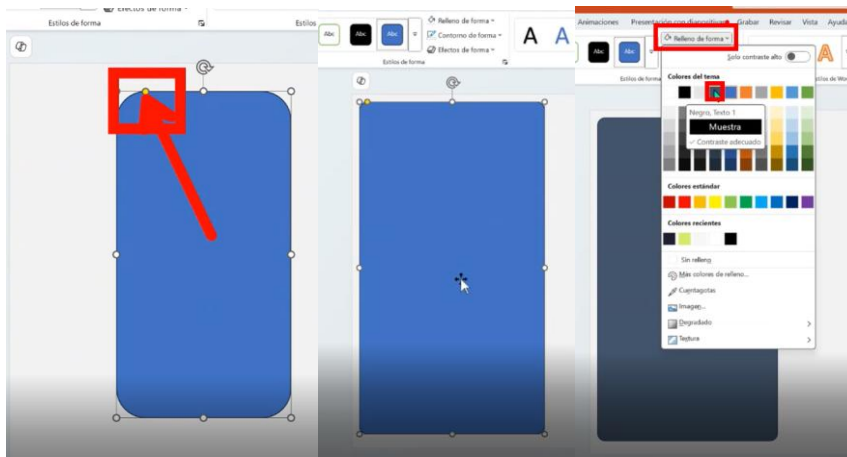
Efectos de forma
Estilos de forma
Estilos

Abc
Abc
Abc
Relleno de forma
Contorno de forma
Efectos de forma
A
A
Estilos de forma

Animaciones
Presentación con diapositivas
Grabar
Revisar
Vista
Ayuda
Abc
Abc
Relleno de forma
Solo contraste alto
Estilos de forma
Estilos de Wo
Colores del tema
Negro, Texto 1
Muestra
Contraste adecuado
Colores estándar
Colores recientes
Sin relleno
Más colores de relleno...
Cuentagotas
Imagen...
Degradado
Textura